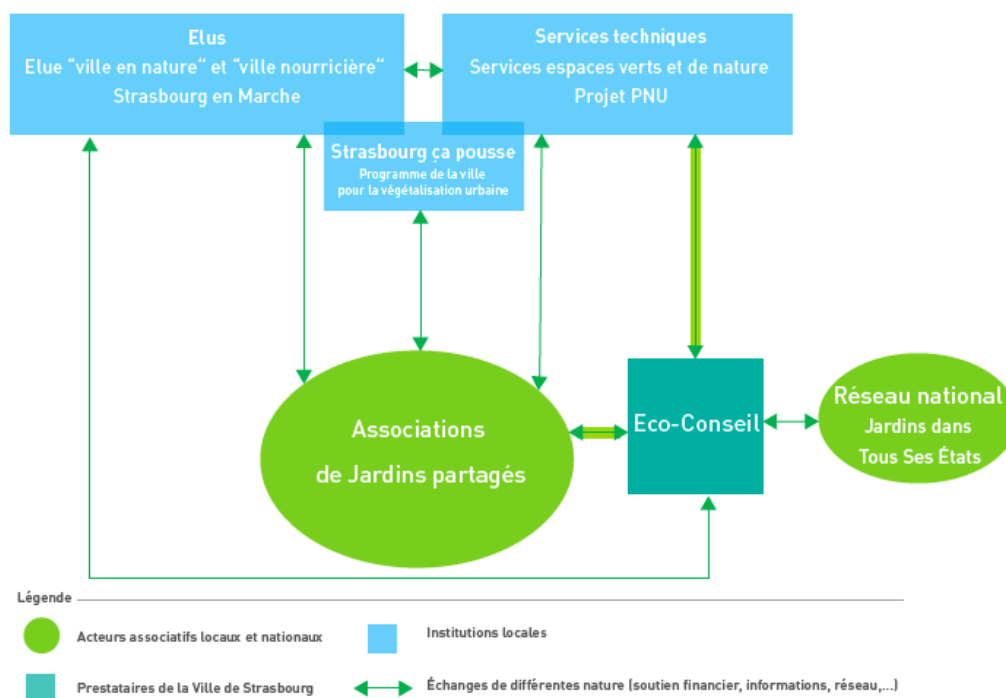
Elus
Elue "ville en nature" et "ville nourricière"
Strasbourg en Marche

Services techniques
Services espaces verts et de nature
Projet PNU

Strasbourg ça pousse
Programme de la ville pour la végétalisation urbaine

Associations de Jardins partagés

Eco-Conseil

Réseau national
Jardins dans Tous Ses États

Légende

Acteurs associatifs locaux et nationaux

Institutions locales

Prestataires de la Ville de Strasbourg

Échanges de différentes nature (soutien financier, informations, réseau,...)